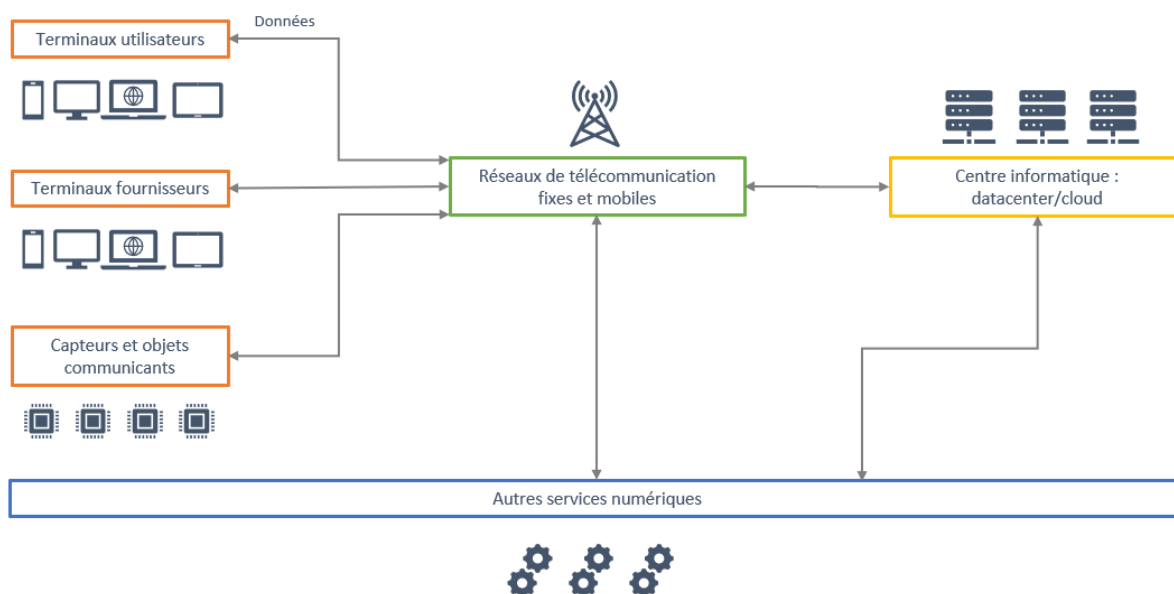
Données

Terminaux utilisateurs

Terminaux fournisseurs

Capteurs et objets communicants

Réseaux de télécommunication fixes et mobiles

Centre informatique : datacenter/cloud

Autres services numériques